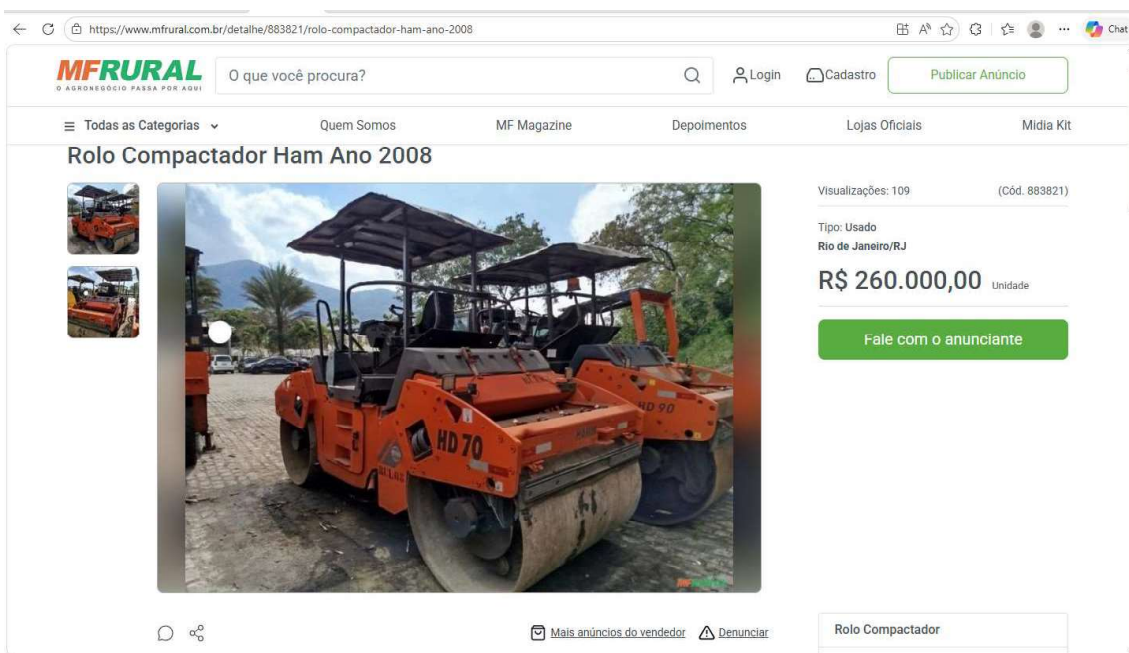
https://www.mfrural.com.br/detalhe/883821/rolo-compactador-ham-ano-2008

Chat

MFRURAL
O AGRONEGÓCIO PASSA POR AQUI

O que você procura?

Login

Cadastro

Publicar Anúncio

Todas as Categorias

Quem Somos

MF Magazine

Depoimentos

Lojas Oficiais

Midia Kit

Rolo Compactador Ham Ano 2008

HD 70

HD 90

Visualizações: 109

(Cód. 883821)

Tipo: Usado

Rio de Janeiro/RJ

R$ 260.000,00 Unidade

Fale com o anunciante

Mais anúncios do vendedor

Denunciar

Rolo Compactador